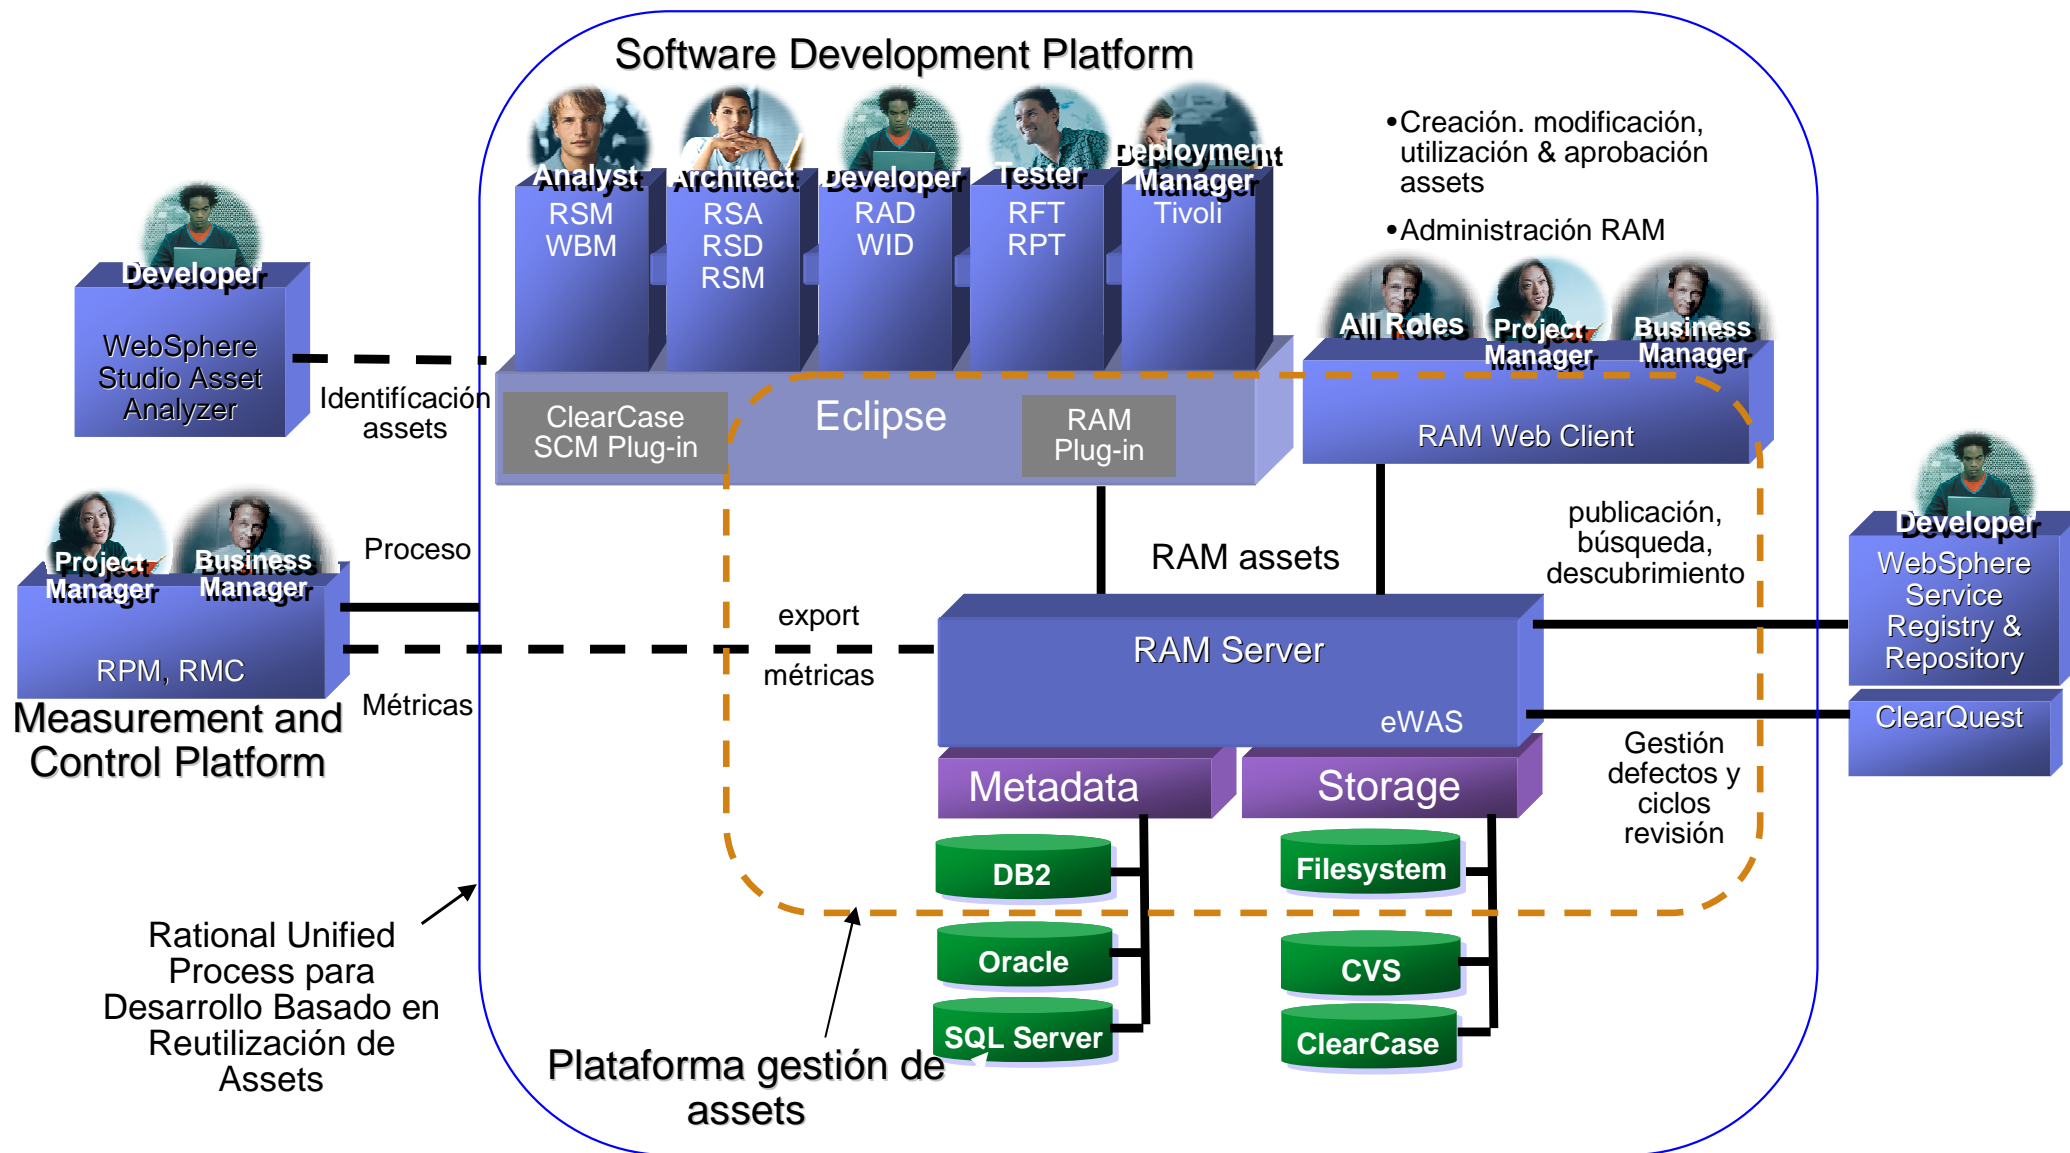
Software Development Platform

Analyst
RSM
WBM

Architect
RSA
RSD
RSM

Developer
RAD
WID

Tester
RFT
RPT

Deployment
Manager
Tivoli

•Creación. modificación, utilización & aprobación assets

•Administración RAM

All Roles

Project Manager

Business Manager

RAM Web Client

Developer

WebSphere Studio Asset Analyzer

Identifícación assets

ClearCase SCM Plug-in

Eclipse

RAM Plug-in

Project Manager

Business Manager

Proceso

RPM, RMC

Measurement and Control Platform

Métricas

export

métricas

RAM assets

publicación, búsqueda, descubrimiento

Developer

WebSphere Service Registry & Repository

ClearQuest

RAM Server

eWAS

Metadata

Storage

Gestión defectos y ciclos revisión

DB2

Oracle

SQL Server

Filesystem

CVS

ClearCase

Rational Unified Process para Desarrollo Basado en Reutilización de Assets

Plataforma gestión de assets